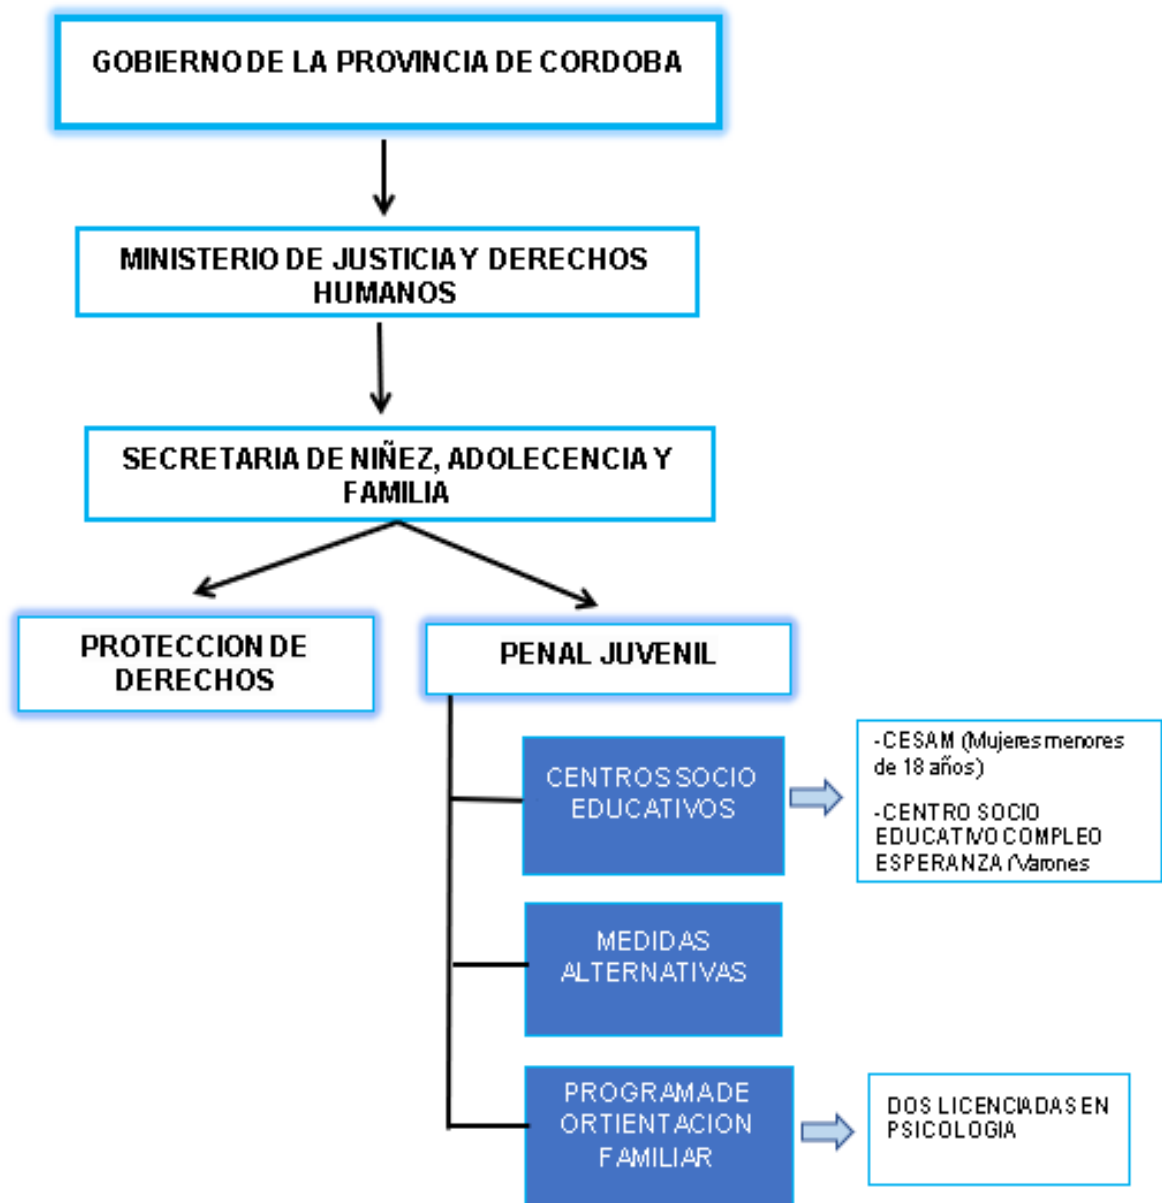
GOBIERNO DE LA PROVINCIA DE CORDOBA

MINISTERIO DE JUSTICIA Y DERECHOS HUMANOS

SECRETARIA DE NIÑEZ, ADOLECENCIA Y FAMILIA

PROTECCION DE DERECHOS

PENAL JUVENIL

CENTROS SOCIO EDUCATIVOS

-CESAM (Mujeres menores de 18 años)

-CENTRO SOCIO EDUCATIVO COMPLEO ESPERANZA (Varones

MEDIDAS ALTERNATIVAS

PROGRAMA DE ORTIENTACION FAMILIAR

DOS LICENCIADAS EN PSICOLOGIA